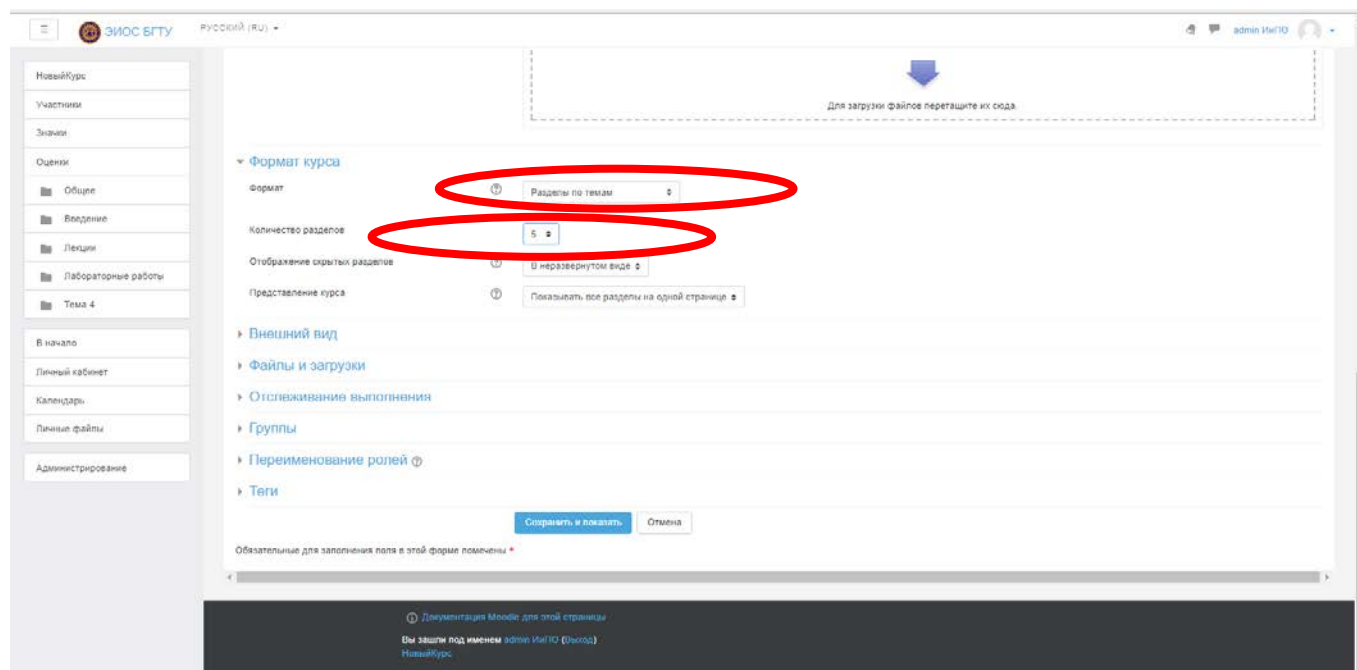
ЭИОС БГТУ Русский (RU)

admin ИиПО

НовыйКурс
Участники
Значки
Оценки
Общее
Введение
Лекции
Лабораторные работы
Тема 4

В начало
Личный кабинет
Календарь
Личные файлы

Администрирование

Для загрузки файлов перетащите их сюда.

Формат курса

Формат
Разделы по темам

Количество разделов
5

Отображение скрытых разделов
В неразвернутом виде

Представление курса
Показывать все разделы на одной странице

Внешний вид

Файлы и загрузки

Отслеживание выполнения

Группы

Переименование ролей

Теги

Сохранить и показать
Отмена

Обязательные для заполнения поля в этой форме помечены *

Документация Moodle для этой страницы

Вы зашли под именем admin ИиПО (Выход)
НовыйКурс